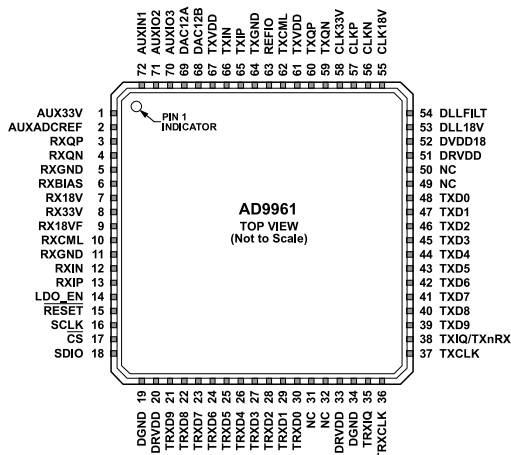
72 AUXIN1
71 AUXIO2
70 AUXIO3
69 DAC12A
68 DAC12B
67 TXVDD
66 TXIN
65 TXIP
64 TXGND
63 REFIO
62 TXCML
61 TXVDD
60 TXQP
59 TXQN
58 CLK33V
57 CLKP
56 CLKN
55 CLK18V

PIN 1 INDICATOR

AUX33V 1
AUXADCREF 2
RXQP 3
RXQN 4
RXGND 5
RXBIAS 6
RX18V 7
RX33V 8
RX18VF 9
RXCML 10
RXGND 11
RXIN 12
RXIP 13
LDO_EN 14
RESET 15
SCLK 16
CS 17
SDIO 18

AD9961
TOP VIEW
(Not to Scale)

54 DLLFILT
53 DLL18V
52 DVDD18
51 DRVDD
50 NC
49 NC
48 TXD0
47 TXD1
46 TXD2
45 TXD3
44 TXD4
43 TXD5
42 TXD6
41 TXD7
40 TXD8
39 TXD9
38 TXIQ/TXnRX
37 TXCLK

DGND 19
DRVDD 20
TRXD9 21
TRXD8 22
TRXD7 23
TRXD6 24
TRXD5 25
TRXD4 26
TRXD3 27
TRXD2 28
TRXD1 29
TRXD0 30
NC 31
NC 32
DRVDD 33
DGND 34
TRXIQ 35
TRXCLK 36